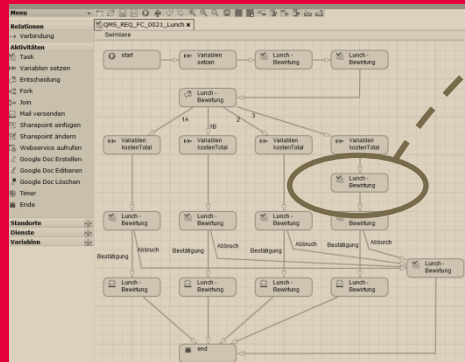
Menu
Relationen
Verbindung
Aktivitäten
Task
Variablen setzen
Entscheidung
Fork
Join
Mail versenden
Sharepoint einfügen
Sharepoint ändern
Webservice aufrufen
Google Doc Erstellen
Google Doc Editieren
Google Doc Löschen
Timer
Ende
Standorte
Dienste
Variablen

QMS_REQ_FC_0021_Lunch
Swimlane

start
Variablen setzen
Lunch - Bewertung
Lunch - Bewertung
Lunch - Bewertung
1A
1B
2
3
Variablen kostenTotal
Variablen kostenTotal
Variablen kostenTotal
Variablen kostenTotal
Lunch - Bewertung
Lunch - Bewertung
Lunch - Bewertung
Lunch - Bewertung
Lunch - Bewertung
Abbruch
Bestätigung
Abbruch
Bestätigung
Abbruch
Bestätigung
Abbruch
Bestätigung
Lunch - Bewertung
Lunch - Bewertung
Lunch - Bewertung
Lunch - Bewertung
Lunch - Bewertung
Lunch - Bewertung
end